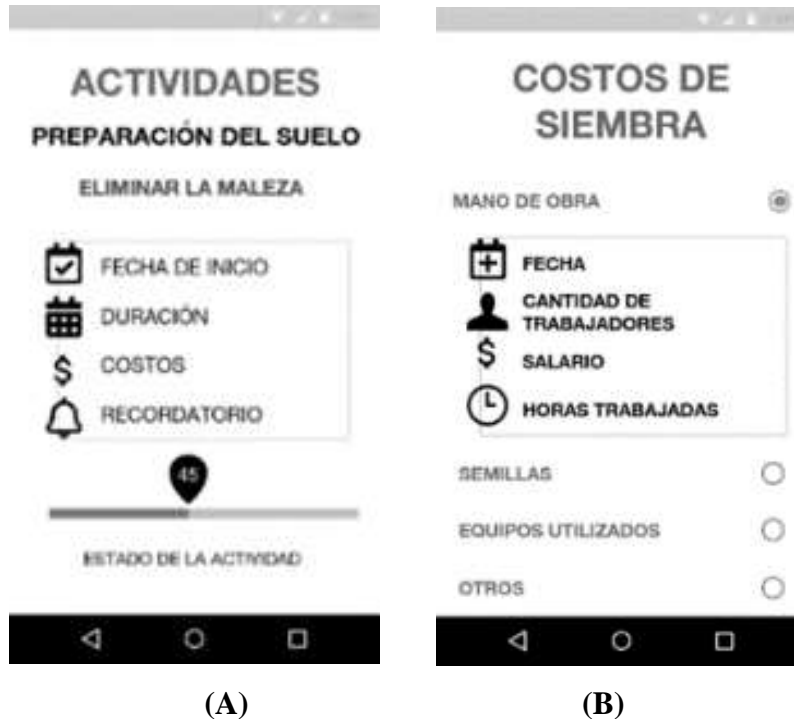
ACTIVIDADES

PREPARACIÓN DEL SUELO

ELIMINAR LA MALEZA

FECHA DE INICIO
DURACIÓN
COSTOS
RECORDATORIO

45

ESTADO DE LA ACTIVIDAD

(A)

COSTOS DE SIEMBRA

MANO DE OBRA

FECHA
CANTIDAD DE TRABAJADORES
SALARIO
HORAS TRABAJADAS

SEMILLAS

EQUIPOS UTILIZADOS

OTROS

(B)